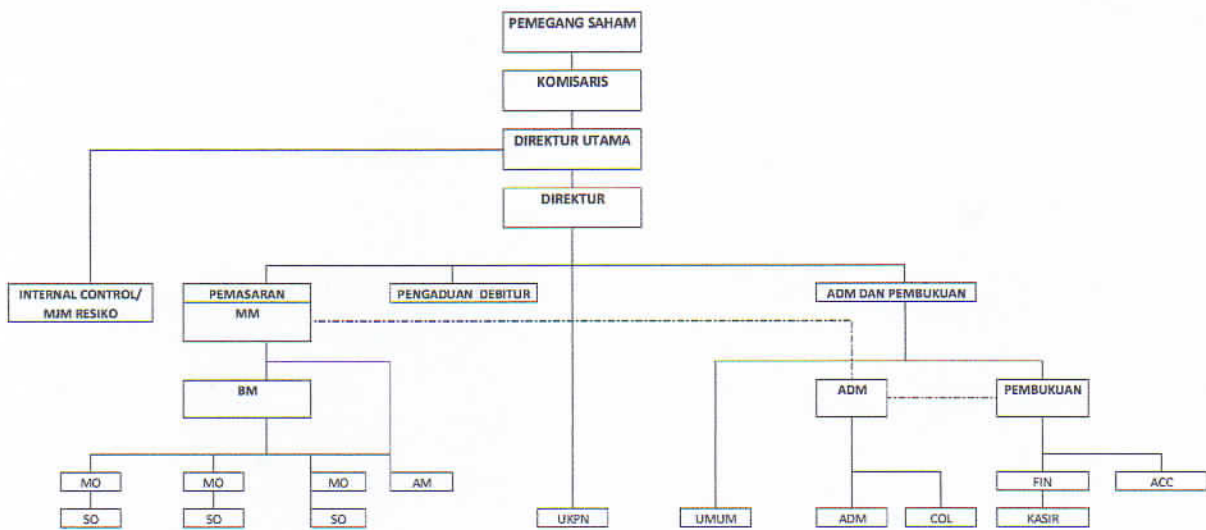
PEMEGANG SAHAM

KOMISARIS

DIREKTUR UTAMA

DIREKTUR

INTERNAL CONTROL/ MJM RESIKO

PEMASARAN

MM

PENGADUAN DEBITUR

ADM DAN PEMBUKUAN

BM

ADM

PEMBUKUAN

MO

MO

MO

AM

SO

SO

SO

UKPN

UMUM

ADM

COL

FIN

ACC

KASIR